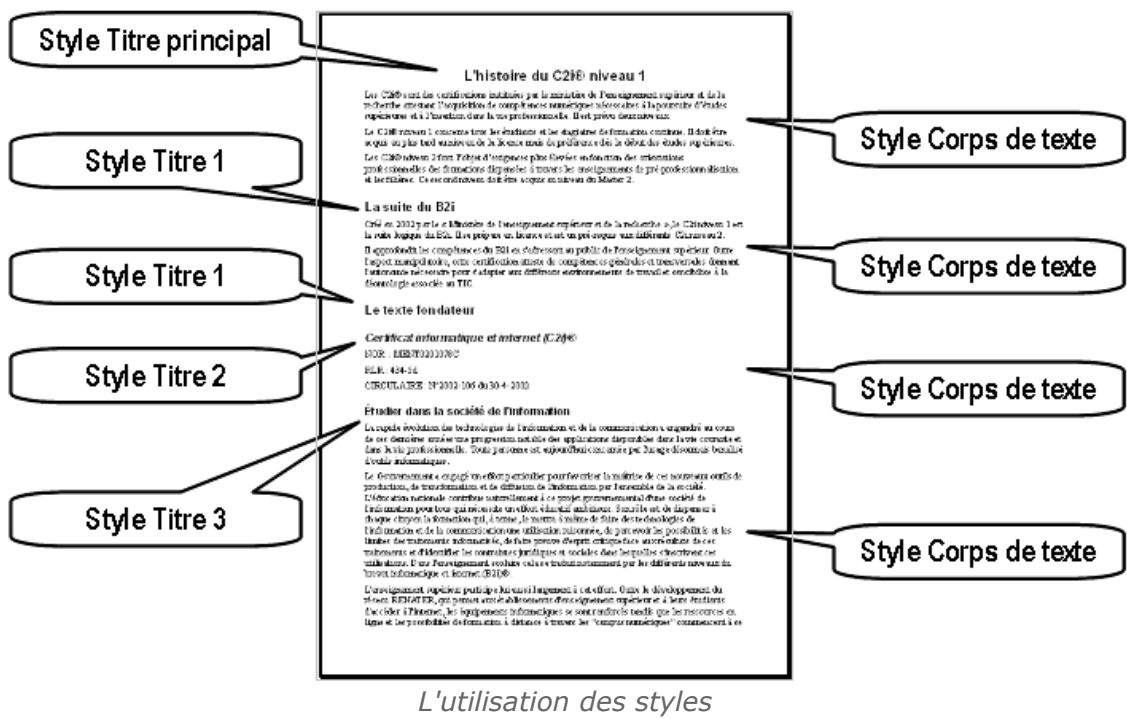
Style Titre principal

Style Titre 1

Style Titre 1

Style Titre 2

Style Titre 3

L'histoire du C2i® niveau 1

Les C2i® sont des certifications instituées par le ministère de l'enseignement supérieur et de la recherche attestant l'acquisition de compétences numériques nécessaires à la poursuite d'études supérieures et à l'insertion dans la vie professionnelle. Il est prévu deux niveaux.

Le C2i® niveau 1 concerne tous les étudiants et les stagiaires de formation continue. Il doit être acquis au plus tard au niveau de la licence mais de préférence dès le début des études supérieures.

Les C2i® niveau 2 font l'objet d'exigences plus élevées en fonction des orientations professionnelles des formations dispensées à travers les enseignements de pré professionnalisation et les filières. Ce second niveau doit être acquis au niveau du Master 2.

La suite du B2i

Créé en 2002 par le « Ministère de l'enseignement supérieur et de la recherche », le C2i niveau 1 est la suite logique du B2i. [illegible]

Il approfondit les compétences du B2i en s'adressant au public de l'enseignement supérieur. Outre l'aspect manipulatoire, cette certification atteste de compétences générales et transversales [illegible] à différents environnements de travail et sensibilise à la déontologie associée au TIC.

Le texte fondateur

Certificat informatique et internet (C2i)®

NOR : MENT0201078C

RLR : 434-5d

CIRCULAIRE : N°2002-106 du 30-4-2002

Étudier dans la société de l'information

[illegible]

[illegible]

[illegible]

Style Corps de texte

Style Corps de texte

Style Corps de texte

Style Corps de texte

L'utilisation des styles